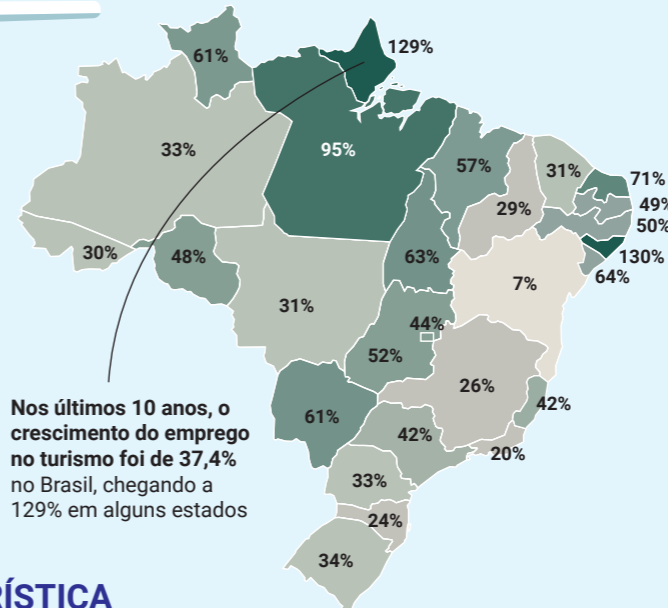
129%

61%

33%

95%

57%

31%

71%

49%

50%

29%

30%

48%

63%

130%

64%

7%

31%

44%

52%

26%

42%

61%

42%

20%

33%

24%

34%

**Nos últimos 10 anos, o crescimento do emprego no turismo foi de 37,4%** no Brasil, chegando a 129% em alguns estados

RÍSTICA